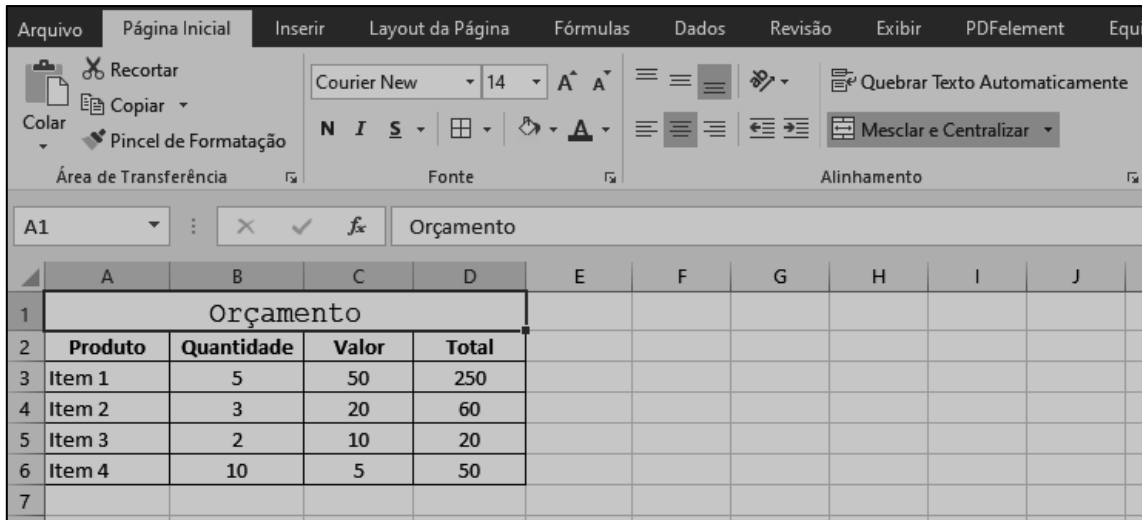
Arquivo Página Inicial Inserir Layout da Página Fórmulas Dados Revisão Exibir PDFelement Equi

Recortar
Copiar
Colar
Pincel de Formatação
Área de Transferência

Courier New 14 A A
N I S
Fonte

Quebrar Texto Automaticamente
Mesclar e Centralizar
Alinhamento

A1 $f_x$ Orçamento

| | A | B | C | D | E | F | G | H | I | J |
|---|---|---|---|---|---|---|---|---|---|---|
| 1 | Orçamento | | | | | | | | | |
| 2 | Produto | Quantidade | Valor | Total | | | | | | |
| 3 | Item 1 | 5 | 50 | 250 | | | | | | |
| 4 | Item 2 | 3 | 20 | 60 | | | | | | |
| 5 | Item 3 | 2 | 10 | 20 | | | | | | |
| 6 | Item 4 | 10 | 5 | 50 | | | | | | |
| 7 | | | | | | | | | | |